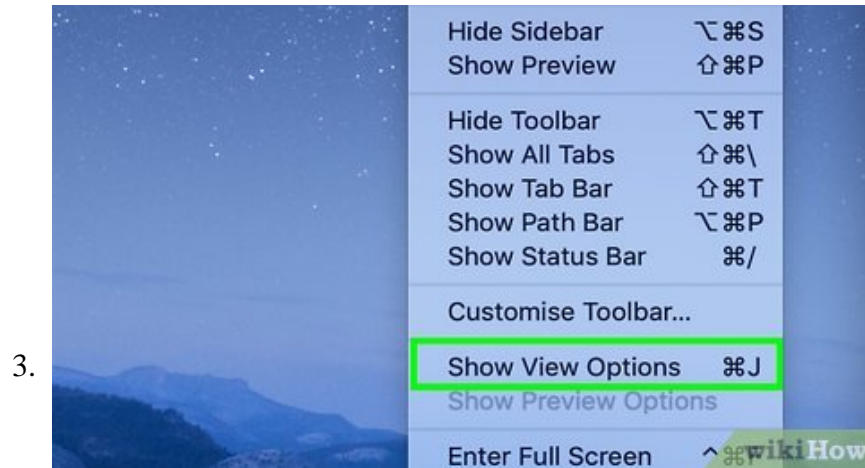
3.

Hide Sidebar ⌥⌘S
Show Preview ⇧⌘P

Hide Toolbar ⌥⌘T
Show All Tabs ⇧⌘\
Show Tab Bar ⇧⌘T
Show Path Bar ⌥⌘P
Show Status Bar ⌘/

Customise Toolbar...

Show View Options ⌘J
Show Preview Options

Enter Full Screen ^⌘F

wikiHow